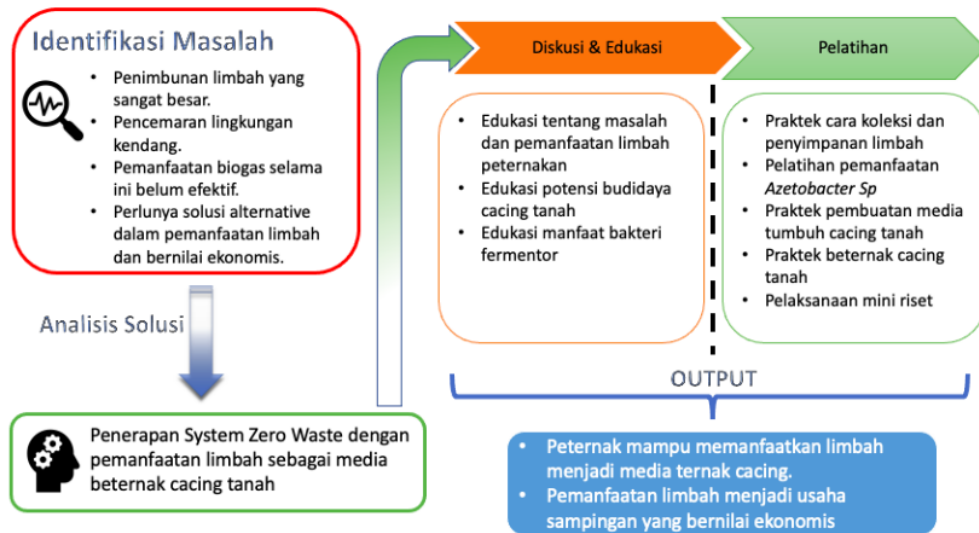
Identifikasi Masalah

- Penimbunan limbah yang sangat besar.
- Pencemaran lingkungan kendang.
- Pemanfaatan biogas selama ini belum efektif.
- Perlunya solusi alternative dalam pemanfaatan limbah dan bernilai ekonomis.

Analisis Solusi

Penerapan System Zero Waste dengan pemanfaatan limbah sebagai media beternak cacing tanah

Diskusi & Edukasi

- Edukasi tentang masalah dan pemanfaatan limbah peternakan
- Edukasi potensi budidaya cacing tanah
- Edukasi manfaat bakteri fermentor

Pelatihan

- Praktek cara koleksi dan penyimpanan limbah
- Pelatihan pemanfaatan *Azetobacter Sp*
- Praktek pembuatan media tumbuh cacing tanah
- Praktek beternak cacing tanah
- Pelaksanaan mini riset

OUTPUT

- Peternak mampu memanfaatkan limbah menjadi media ternak cacing.
- Pemanfaatan limbah menjadi usaha sampingan yang bernilai ekonomis